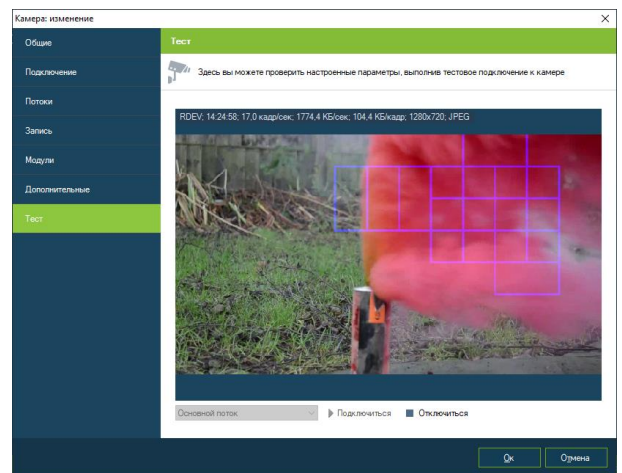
Камера: изменение
×
Общие
Подключение
Потоки
Запись
Модули
Дополнительные
Тест
Тест
Здесь вы можете проверить настроенные параметры, выполнив тестовое подключение к камере
RDEV; 14:24:58; 17,0 кадр/сек; 1774,4 КБ/сек; 104,4 КБ/кадр; 1280x720; JPEG
Основной поток
Подключиться
Отключиться
Ок
Отмена